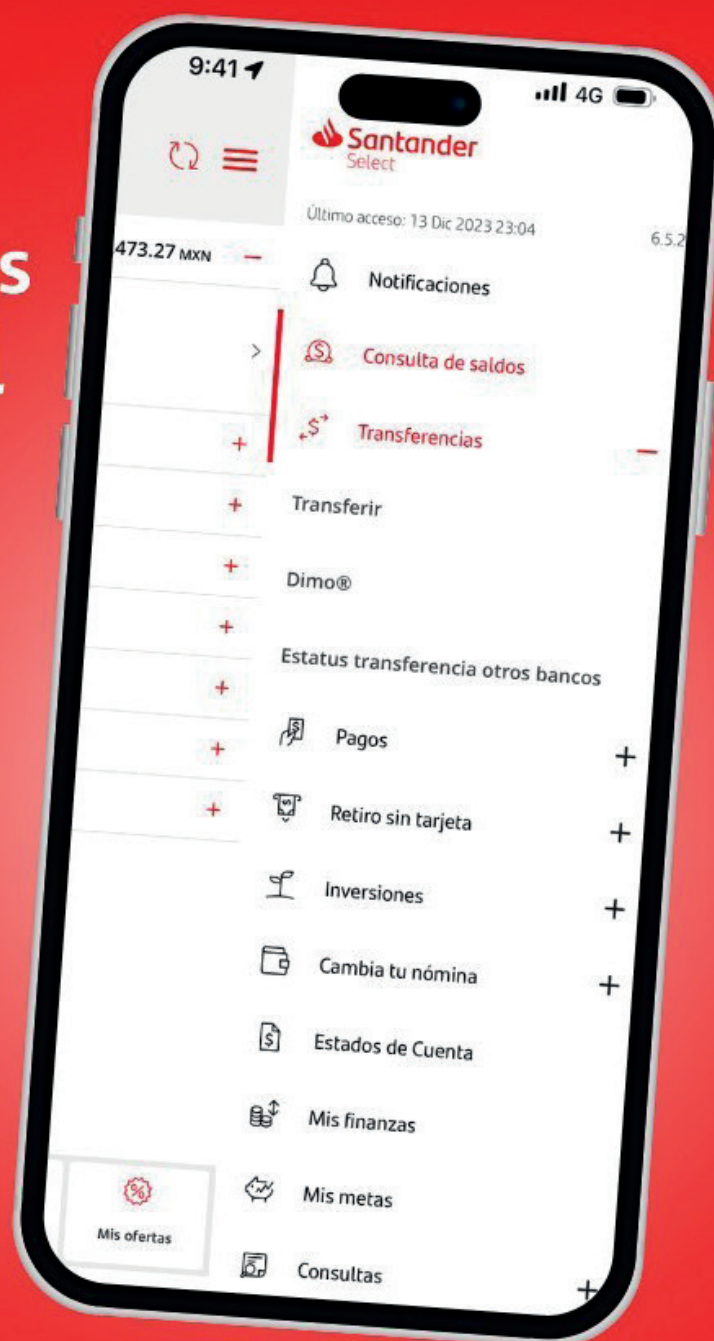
s
L

9:41
4G

Santander
Select

Último acceso: 13 Dic 2023 23:04
6.5.2

473.27 MXN

Notificaciones

Consulta de saldos

Transferencias

Transferir

Dimo®

Estatus transferencia otros bancos

Pagos

Retiro sin tarjeta

Inversiones

Cambia tu nómina

Estados de Cuenta

Mis finanzas

Mis metas

Consultas

Mis ofertas